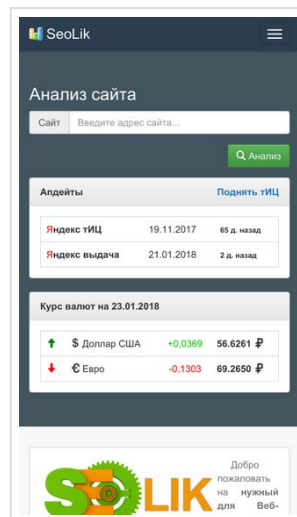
SeoLik

Анализ сайта

Сайт | Введите адрес сайта...

Анализ

Апдейты | Поднять тИЦ

| | | |
|---|---|---|
| Яндекс тИЦ | 19.11.2017 | 65 д. назад |
| Яндекс выдача | 21.01.2018 | 2 д. назад |

Курс валют на 23.01.2018

| | | | |
|---|---|---|---|
| ↑ | $ Доллар США | +0,0369 | 56.6261 ₽ |
| ↓ | € Евро | -0,1303 | 69.2650 ₽ |

SEOLIK

Добро пожаловать на нужный для Веб-